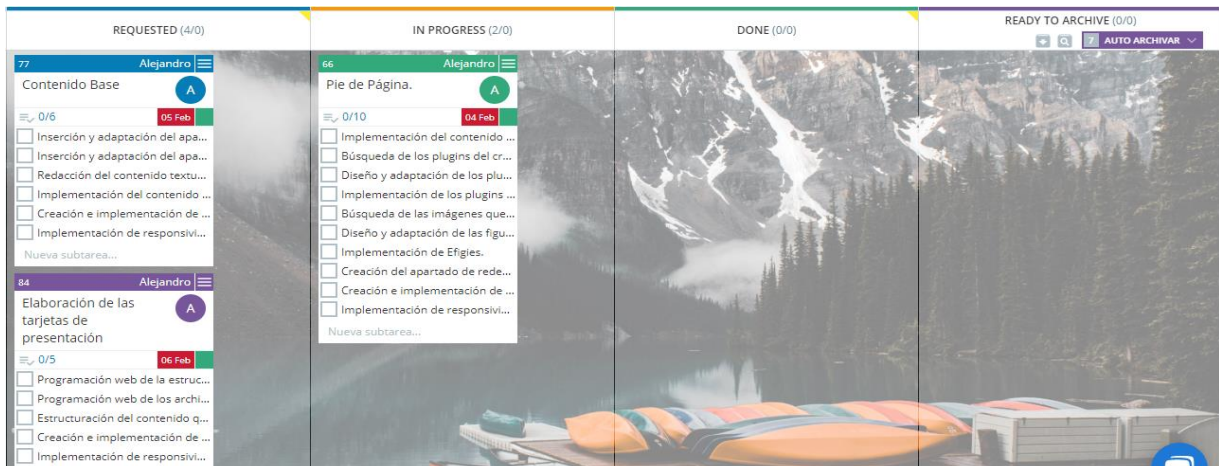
REQUESTED (4/0)

77 Alejandro
Contenido Base
A
0/6 05 Feb
Inserción y adaptación del apa...
Inserción y adaptación del apa...
Redacción del contenido textu...
Implementación del contenido ...
Creación e implementación de ...
Implementación de responsivi...
Nueva subtarea...

84 Alejandro
Elaboración de las tarjetas de presentación
A
0/5 06 Feb
Programación web de la estruc...
Programación web de los archi...
Estructuración del contenido q...
Creación e implementación de ...
Implementación de responsivi...

IN PROGRESS (2/0)

66 Alejandro
Pie de Página.
A
0/10 04 Feb
Implementación del contenido ...
Búsqueda de los plugins del cr...
Diseño y adaptación de los plu...
Implementación de los plugins ...
Búsqueda de las imágenes que...
Diseño y adaptación de las figu...
Implementación de Efigies.
Creación del apartado de rede...
Creación e implementación de ...
Implementación de responsivi...
Nueva subtarea...

DONE (0/0)

READY TO ARCHIVE (0/0)
7 AUTO ARCHIVAR